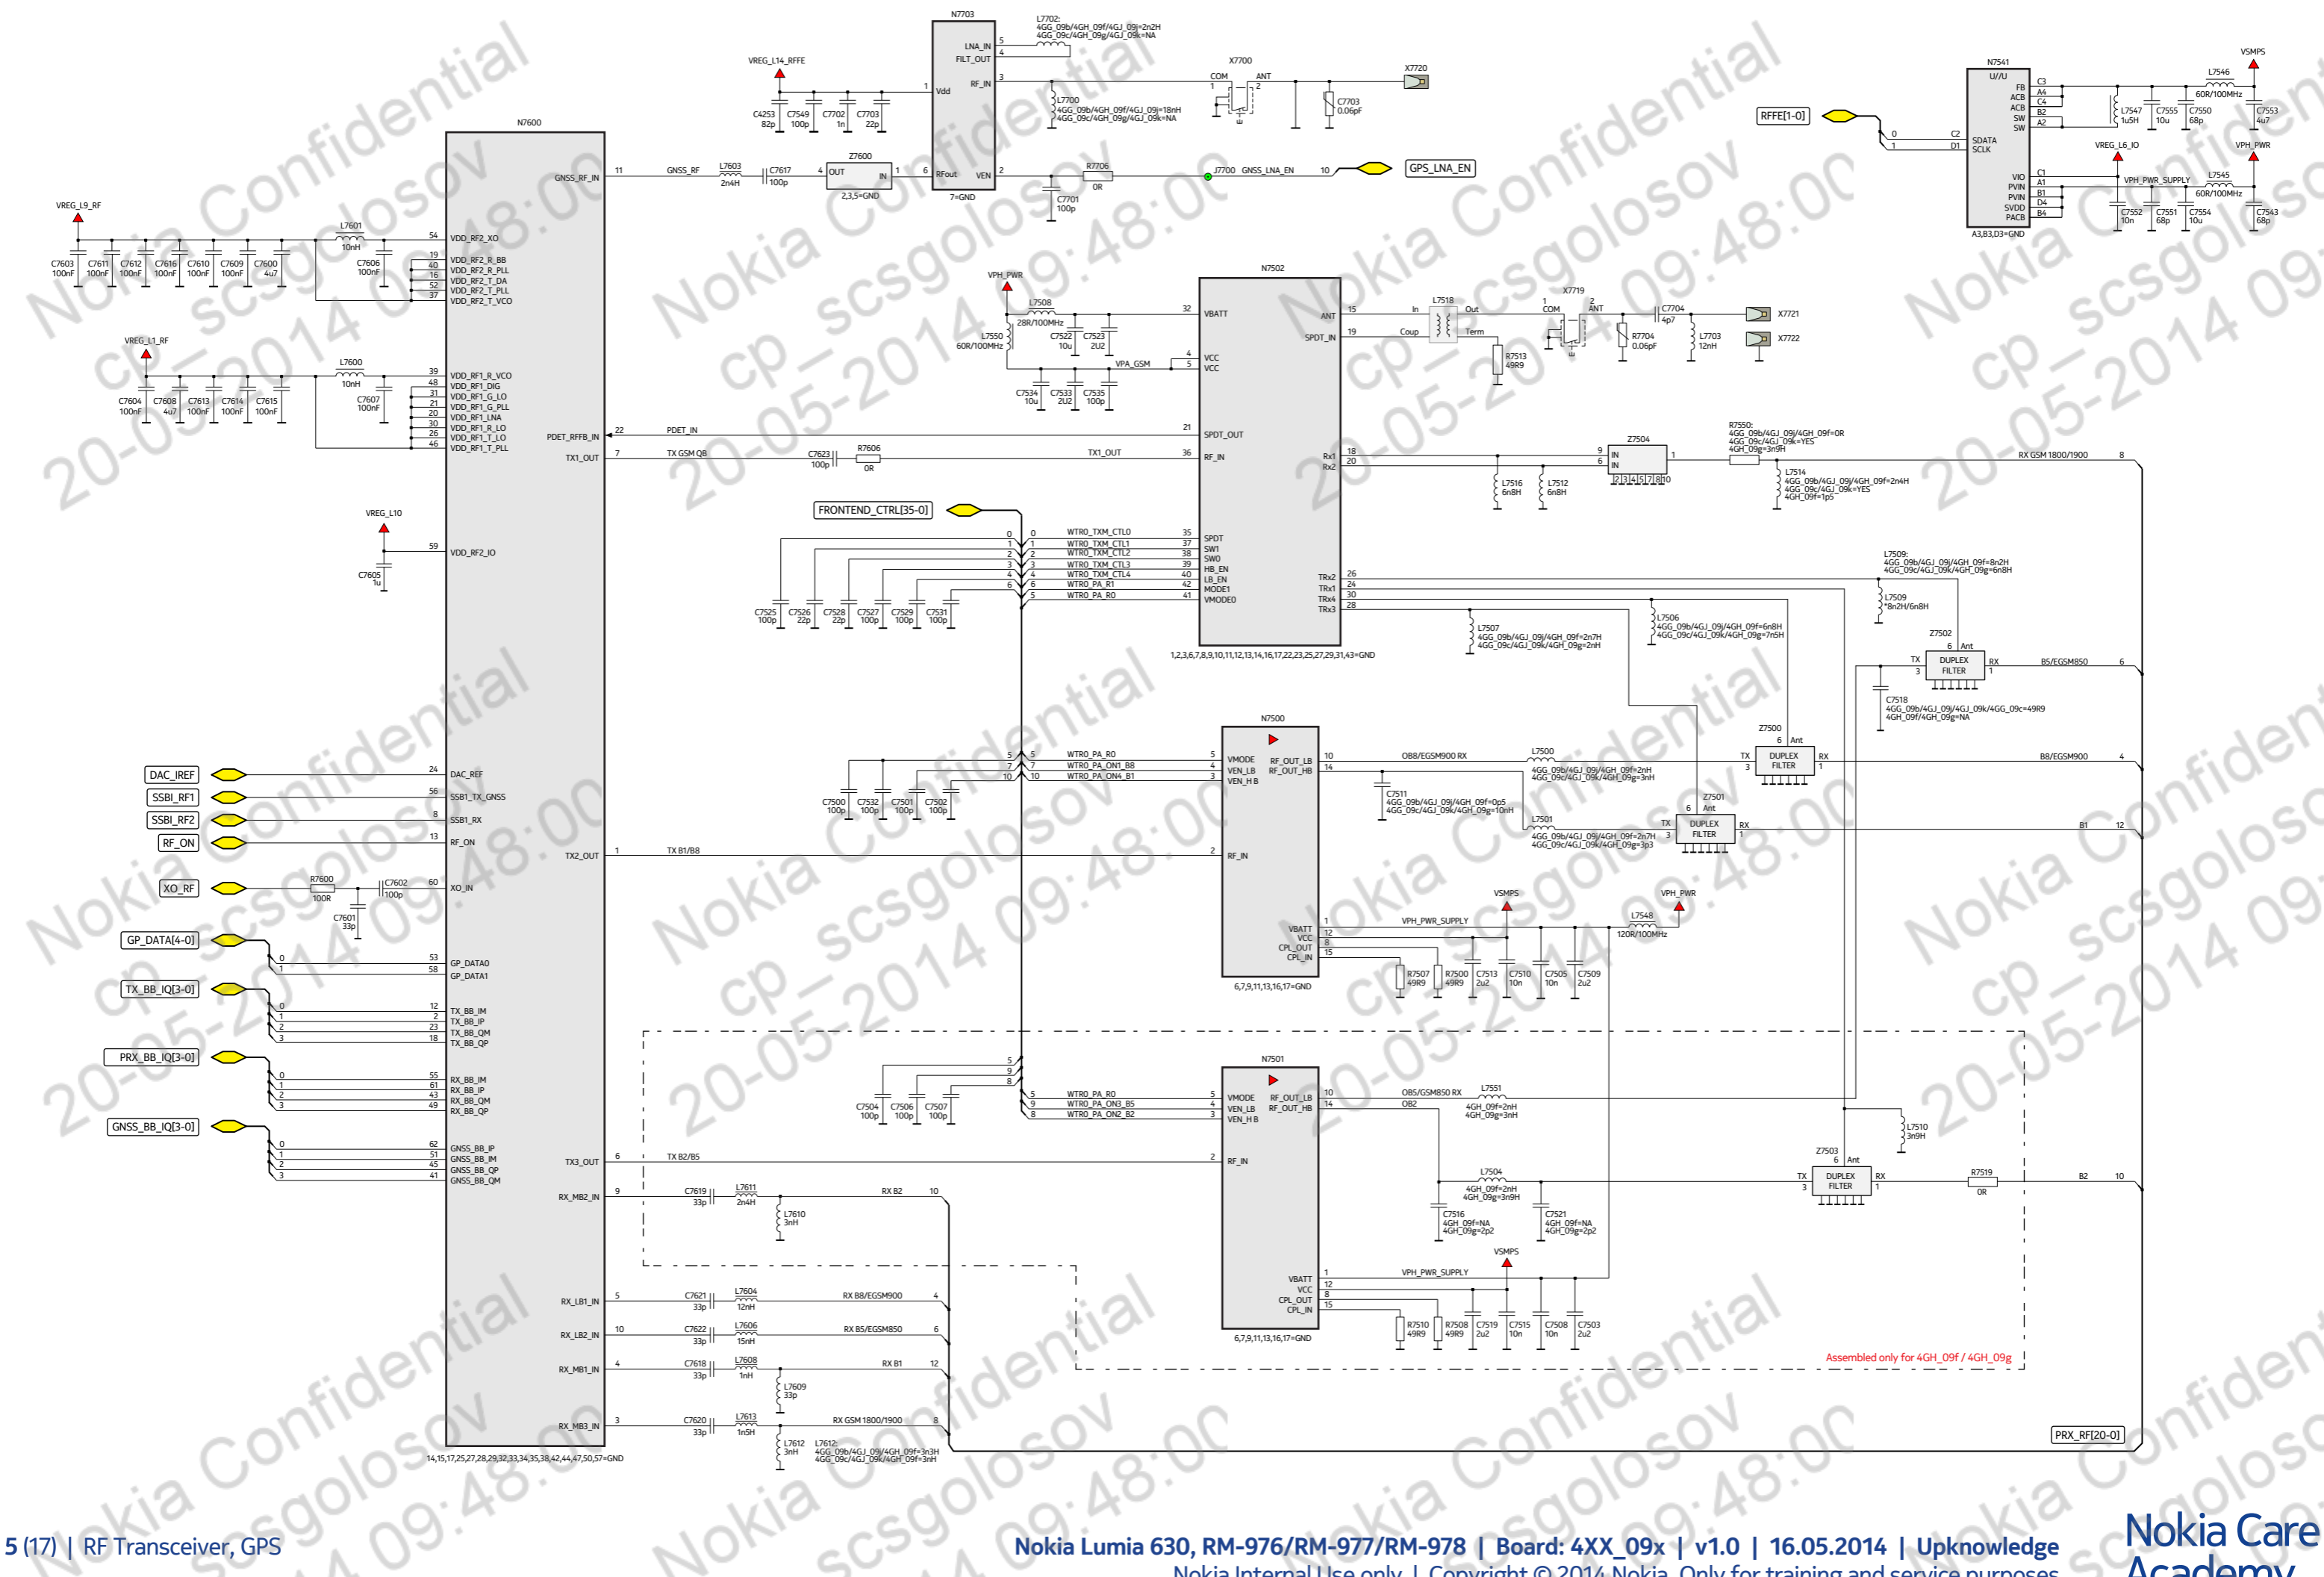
N7703
LNA_IN
FILT_OUT
RF_IN
Vdd
RFout
VEN
7=GND
L7702:
4GG_09b/4GH_09f/4GJ_09j=2n2H
4GG_09c/4GH_09g/4GJ_09k=NA
VREG_L14_RFFE
C4253 82p
C7549 100p
C7702 1n
C7703 22p
L7700
4GG_09b/4GH_09f/4GJ_09j=18nH
4GG_09c/4GH_09g/4GJ_09k=NA
X7700
COM
ANT
C7703 0.06pF
X7720
N7600
GNSS_RF_IN
11
GNSS_RF
L7603 2n4H
C7617 100p
Z7600
OUT
IN
2,3,5=GND
R7706 0R
C7701 100p
J7700
GNSS_LNA_EN
10
GPS_LNA_EN
RFFE[1-0]
N7541
U/U
FB
ACB
ACB
SW
SW
SDATA
SCLK
VIO
PVIN
PVIN
SVDD
PACB
A3,B3,D3=GND
VSMPS
L7546 60R/100MHz
L7547 1u5H
C7555 10u
C7550 68p
C7553 4u7
VREG_L6_IO
VPH_PWR
VPH_PWR_SUPPLY
L7545 60R/100MHz
C7552 10n
C7551 68p
C7554 10u
C7543 68p
VREG_L9_RF
L7601 10nH
C7603 100nF
C7611 100nF
C7612 100nF
C7616 100nF
C7610 100nF
C7609 100nF
C7600 4u7
C7606 100nF
VDD_RF2_XO
VDD_RF2_R_BB
VDD_RF2_R_PLL
VDD_RF2_T_DA
VDD_RF2_T_PLL
VDD_RF2_T_VCO
VPH_PWR
L7508 28R/100MHz
L7550 60R/100MHz
C7522 10u
C7523 2U2
N7502
VBATT
ANT
SPDT_IN
VCC
VCC
VPA_GSM
C7534 10u
C7533 2U2
C7535 100p
L7518
In
Out
Coup
Term
R7513 49R9
X7719
COM
ANT
C7704 4p7
R7704 0.06pF
L7703 12nH
X7721
X7722
VREG_L1_RF
L7600 10nH
C7604 100nF
C7608 4u7
C7613 100nF
C7614 100nF
C7615 100nF
C7607 100nF
VDD_RF1_R_VCO
VDD_RF1_DIG
VDD_RF1_G_LO
VDD_RF1_G_PLL
VDD_RF1_LNA
VDD_RF1_R_LO
VDD_RF1_T_LO
VDD_RF1_T_PLL
PDET_RFFB_IN
PDET_IN
SPDT_OUT
TX1_OUT
TX GSM QB
C7623 100p
R7606 0R
TX1_OUT
RF_IN
Rx1
Rx2
Z7504
IN
IN
R7550:
4GG_09b/4GJ_09j/4GH_09f=0R
4GG_09c/4GJ_09k=YES
4GH_09g=3n9H
L7514
4GG_09b/4GJ_09j/4GH_09f=2n4H
4GG_09c/4GJ_09k=YES
4GH_09f=1p5
L7516 6n8H
L7512 6n8H
RX GSM 1800/1900
FRONTEND_CTRL[35-0]
WTR0_TXM_CTL0
WTR0_TXM_CTL1
WTR0_TXM_CTL2
WTR0_TXM_CTL3
WTR0_TXM_CTL4
WTR0_PA_R1
WTR0_PA_R0
SPDT
SW1
SW0
HB_EN
LB_EN
MODE1
VMODE0
TRx2
TRx1
TRx4
TRx3
VREG_L10
VDD_RF2_IO
C7605 1u
C7525 100p
C7526 22p
C7528 22p
C7527 100p
C7529 100p
C7531 100p
1,2,3,6,7,8,9,10,11,12,13,14,16,17,22,23,25,27,29,31,43=GND
L7507
4GG_09b/4GJ_09j/4GH_09f=2n7H
4GG_09c/4GJ_09k/4GH_09g=2nH
L7506
4GG_09b/4GJ_09j/4GH_09f=6n8H
4GG_09c/4GJ_09k/4GH_09g=7n5H
L7509:
4GG_09b/4GJ_09j/4GH_09f=8n2H
4GG_09c/4GJ_09k/4GH_09g=6n8H
L7509 *8n2H/6n8H
Z7502
Ant
TX
DUPLEX FILTER
RX
B5/EGSM850
C7518
4GG_09b/4GJ_09j/4GJ_09k/4GG_09c=49R9
4GH_09f/4GH_09g=NA
N7500
WTR0_PA_R0
WTR0_PA_ON1_B8
WTR0_PA_ON4_B1
VMODE
VEN_LB
VEN_H B
RF_OUT_LB
RF_OUT_HB
OB8/EGSM900 RX
L7500
4GG_09b/4GJ_09j/4GH_09f=2nH
4GG_09c/4GJ_09k/4GH_09g=3nH
C7511
4GG_09b/4GJ_09j/4GH_09f=0p5
4GG_09c/4GJ_09k/4GH_09g=10nH
L7501
4GG_09b/4GJ_09j/4GH_09f=2n7H
4GG_09c/4GJ_09k/4GH_09g=3p3
Z7500
DUPLEX FILTER
B8/EGSM900
Z7501
DUPLEX FILTER
B1
DAC_IREF
DAC_REF
SSBI_RF1
SSBI_TX_GNSS
SSBI_RF2
SSBI_RX
RF_ON
RF_ON
C7500 100p
C7532 100p
C7501 100p
C7502 100p
TX2_OUT
TX B1/B8
RF_IN
XO_RF
R7600 100R
C7602 100p
C7601 33p
XO_IN
VSMPS
VPH_PWR
VBATT
VCC
CPL_OUT
CPL_IN
VPH_PWR_SUPPLY
L7548 120R/100MHz
R7507 49R9
R7500 49R9
C7513 2u2
C7510 10n
C7505 10n
C7509 2u2
6,7,9,11,13,16,17=GND
GP_DATA[4-0]
GP_DATA0
GP_DATA1
TX_BB_IQ[3-0]
TX_BB_IM
TX_BB_IP
TX_BB_QM
TX_BB_QP
PRX_BB_IQ[3-0]
RX_BB_IM
RX_BB_IP
RX_BB_QM
RX_BB_QP
GNSS_BB_IQ[3-0]
GNSS_BB_IP
GNSS_BB_IM
GNSS_BB_QP
GNSS_BB_QM
N7501
C7504 100p
C7506 100p
C7507 100p
WTR0_PA_R0
WTR0_PA_ON3_B5
WTR0_PA_ON2_B2
OB5/GSM850 RX
OB2
L7551
4GH_09f=2nH
4GH_09g=3nH
L7510 3n9H
Z7503
DUPLEX FILTER
R7519 0R
B2
TX3_OUT
TX B2/B5
L7504
4GH_09f=2nH
4GH_09g=3n9H
C7516
4GH_09f=NA
4GH_09g=2p2
C7521
4GH_09f=NA
4GH_09g=2p2
RX_MB2_IN
C7619 33p
L7611 2n4H
L7610 3nH
RX B2
R7510 49R9
R7508 49R9
C7519 2u2
C7515 10n
C7508 10n
C7503 2u2
RX_LB1_IN
C7621 33p
L7604 12nH
RX B8/EGSM900
RX_LB2_IN
C7622 33p
L7606 15nH
RX B5/EGSM850
RX_MB1_IN
C7618 33p
L7608 1nH
L7609 33p
RX B1
Assembled only for 4GH_09f / 4GH_09g
RX_MB3_IN
C7620 33p
L7613 1n5H
L7612 3nH
L7612:
4GG_09b/4GJ_09j/4GH_09f=3n3H
4GG_09c/4GJ_09k/4GH_09f=3nH
RX GSM 1800/1900
PRX_RF[20-0]
14,15,17,25,27,28,29,32,33,34,35,38,42,44,47,50,57=GND
5 (17) | RF Transceiver, GPS
Nokia Lumia 630, RM-976/RM-977/RM-978 | Board: 4XX_09x | v1.0 | 16.05.2014 | Upknowledge
Nokia Internal Use only | Copyright © 2014 Nokia. Only for training and service purposes.
Nokia Care Academy
Nokia Confidential cp_scsgolosov 20-05-2014 09:48:00